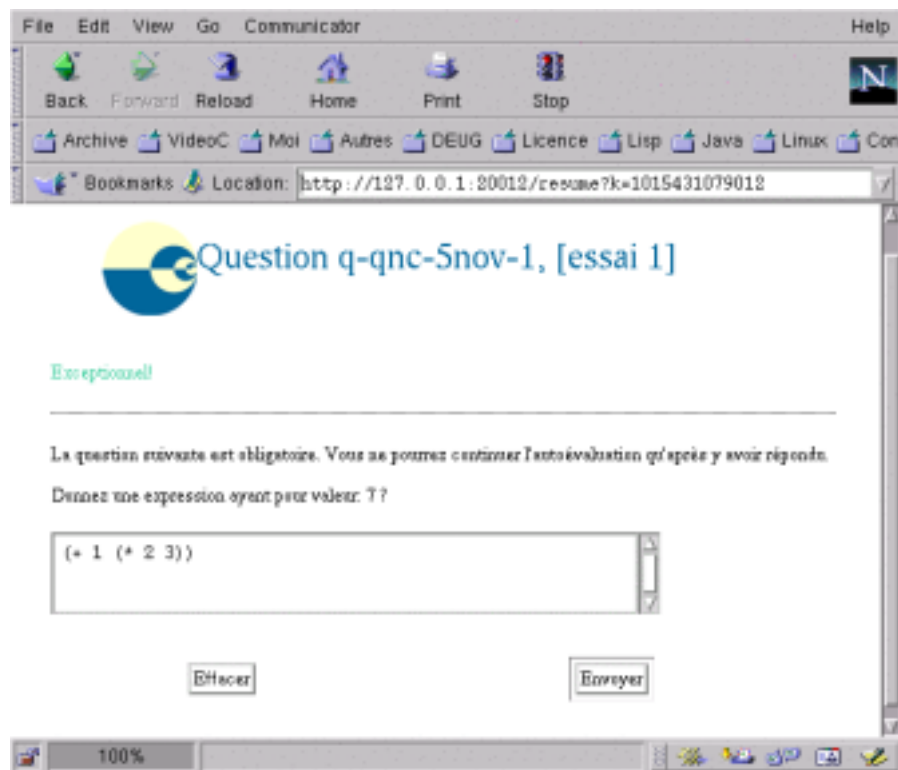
File Edit View Go Communicator Help

Back Forward Reload Home Print Stop

Archive VideoC Moi Autres DEUG Licence Lisp Java Linux Con

Bookmarks Location: http://127.0.0.1:20012/resume?k=1015431079012

Question q-qnc-5nov-1, [essai 1]

Exceptionnel!

La question suivante est obligatoire. Vous ne pourrez continuer l'autoévaluation qu'après y avoir répondu.

Donnez une expression ayant pour valeur: 7 ?

(+ 1 (* 2 3))

Effacer

Envoyer

100%